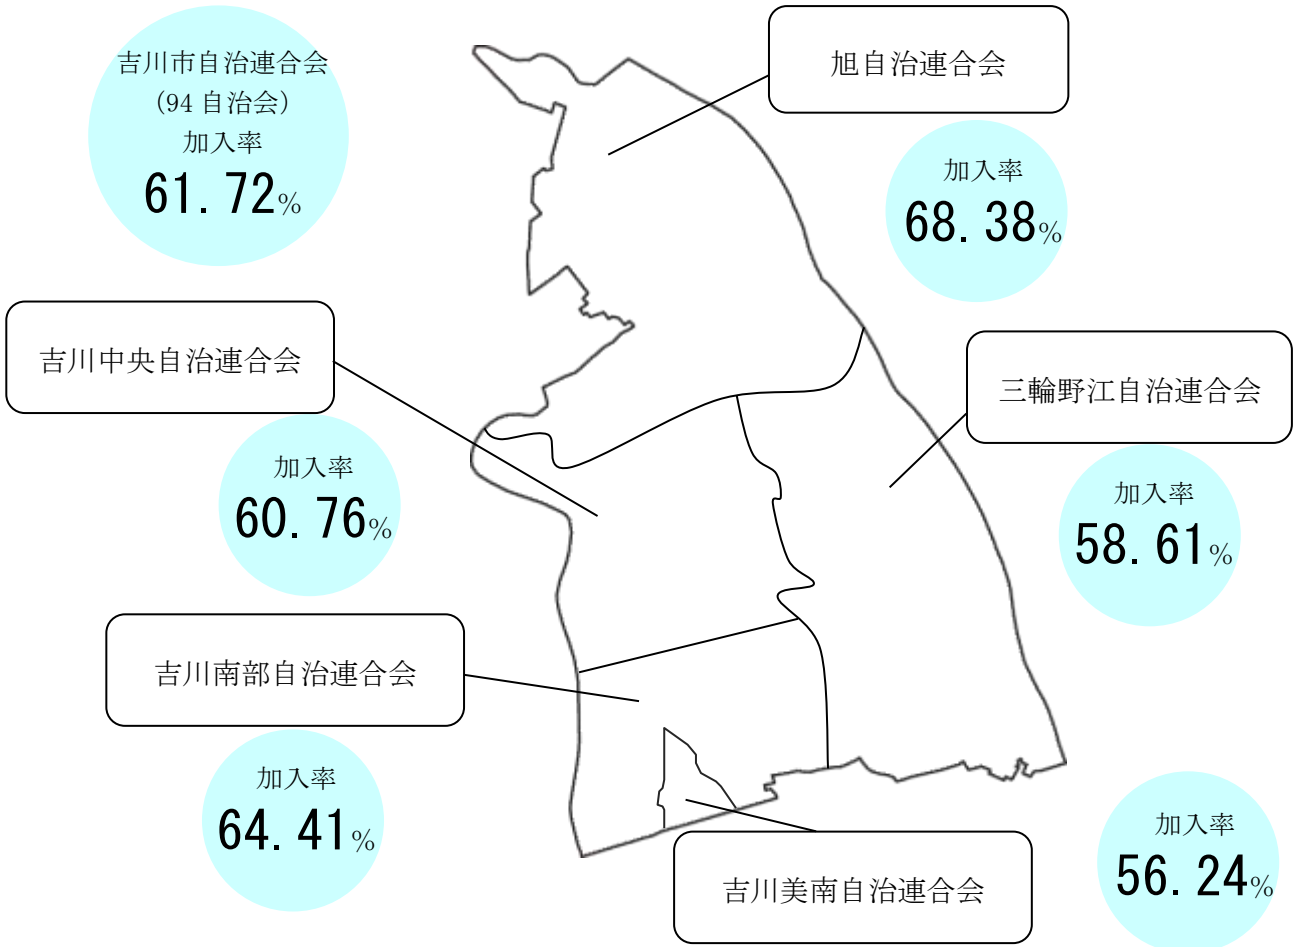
吉川市自治連合会
(94 自治会)
加入率
61.72%

旭自治連合会

加入率
68.38%

吉川中央自治連合会

加入率
60.76%

三輪野江自治連合会

加入率
58.61%

吉川南部自治連合会

加入率
64.41%

吉川美南自治連合会

加入率
56.24%